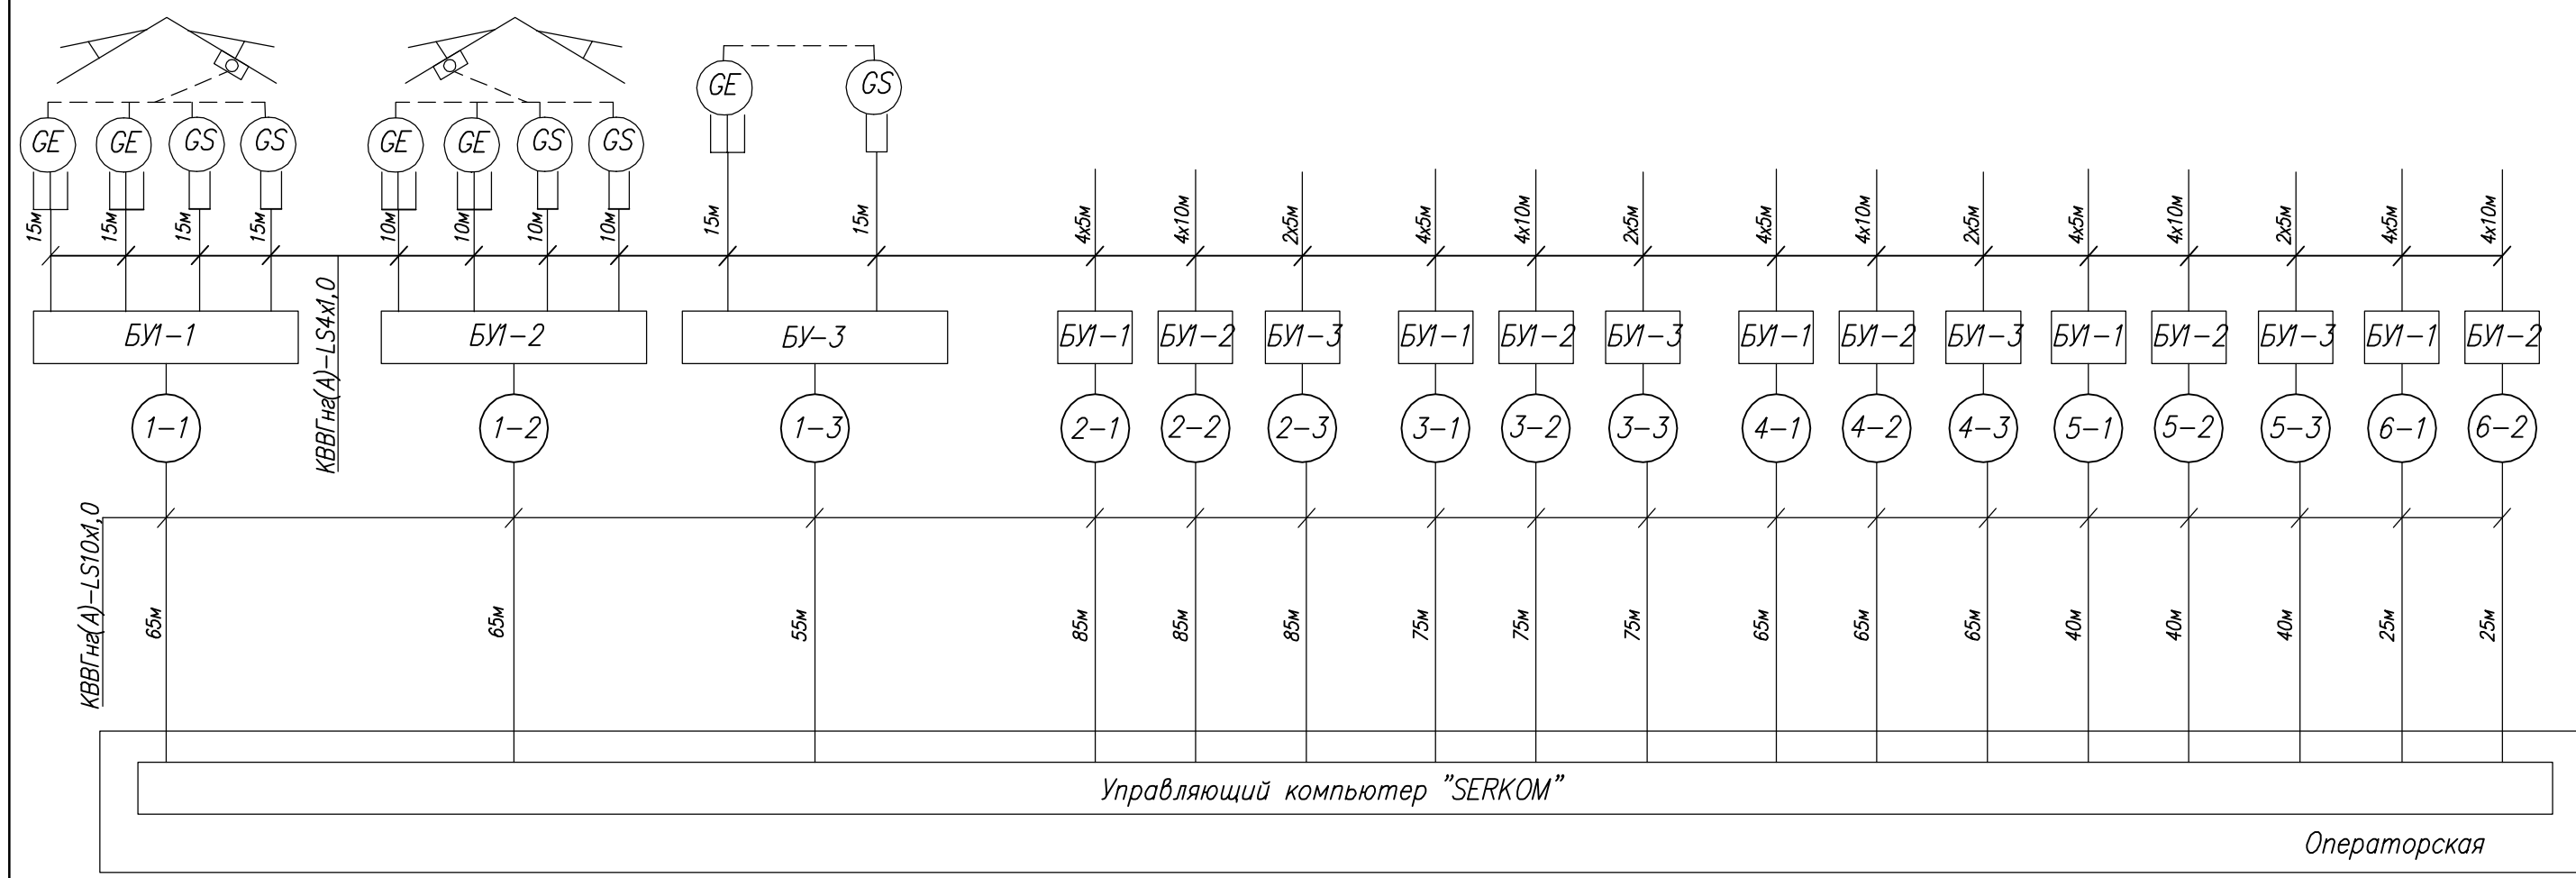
GE GE GS GS GE GE GS GS GE GS

15м 15м 15м 15м 10м 10м 10м 10м 15м 15м 4х5м 4х10м 2х5м 4х5м 4х10м 2х5м 4х5м 4х10м 2х5м 4х5м 4х10м 2х5м 4х5м 4х10м

КВВГнг(А)-LS4х1,0

БУ1-1 БУ1-2 БУ-3 БУ1-1 БУ1-2 БУ1-3 БУ1-1 БУ1-2 БУ1-3 БУ1-1 БУ1-2 БУ1-3 БУ1-1 БУ1-2 БУ1-3 БУ1-1 БУ1-2

1-1 1-2 1-3 2-1 2-2 2-3 3-1 3-2 3-3 4-1 4-2 4-3 5-1 5-2 5-3 6-1 6-2

КВВГнг(А)-LS10х1,0

65м 65м 55м 85м 85м 85м 75м 75м 75м 65м 65м 65м 40м 40м 40м 25м 25м

Управляющий компьютер "SERKOM"

Операторская